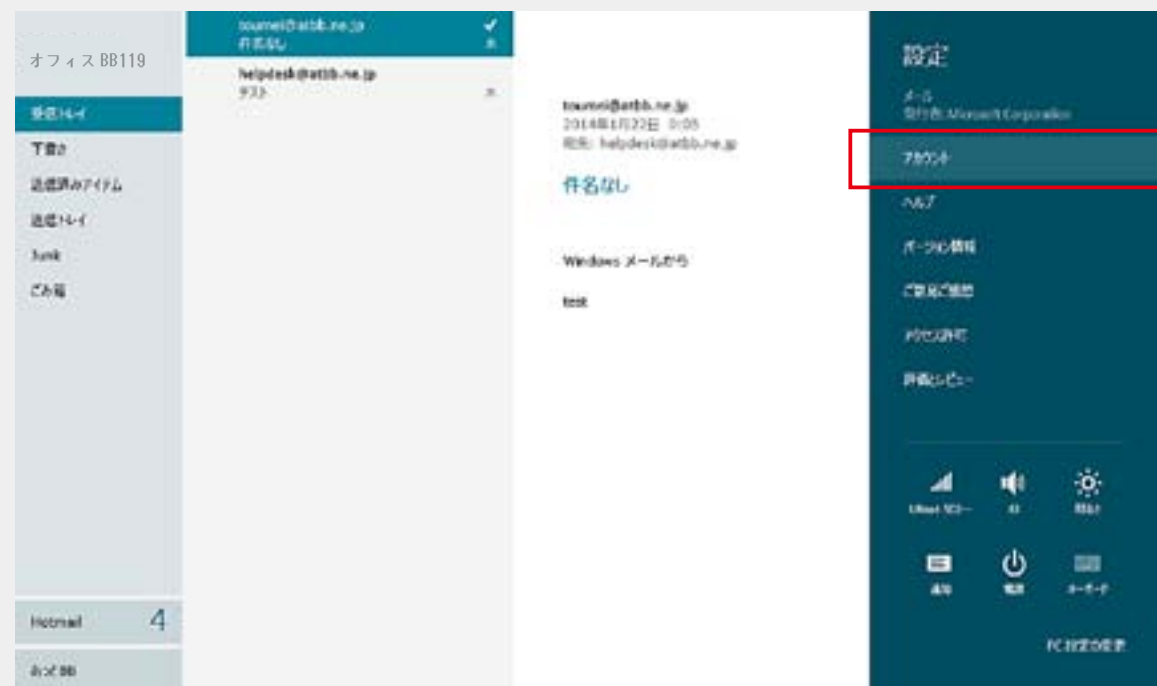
オフィス BB119

受信トレイ

下書き

送信済みアイテム

送信トレイ

Junk

ごみ箱

Hotmail 4

おつぎBB

toumei@atbb.ne.jp
件名なし

helpdesk@atbb.ne.jp
テスト

toumei@atbb.ne.jp
2014年1月22日 0:05
宛先: helpdesk@atbb.ne.jp

件名なし

Windows メールから

test

設定

メール
発行元 Microsoft Corporation

アカウント

ヘルプ

バージョン情報

ご意見ご感想

アクセス許可

評価とレビュー

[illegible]

通知

電源

キーボード

PC 設定の変更